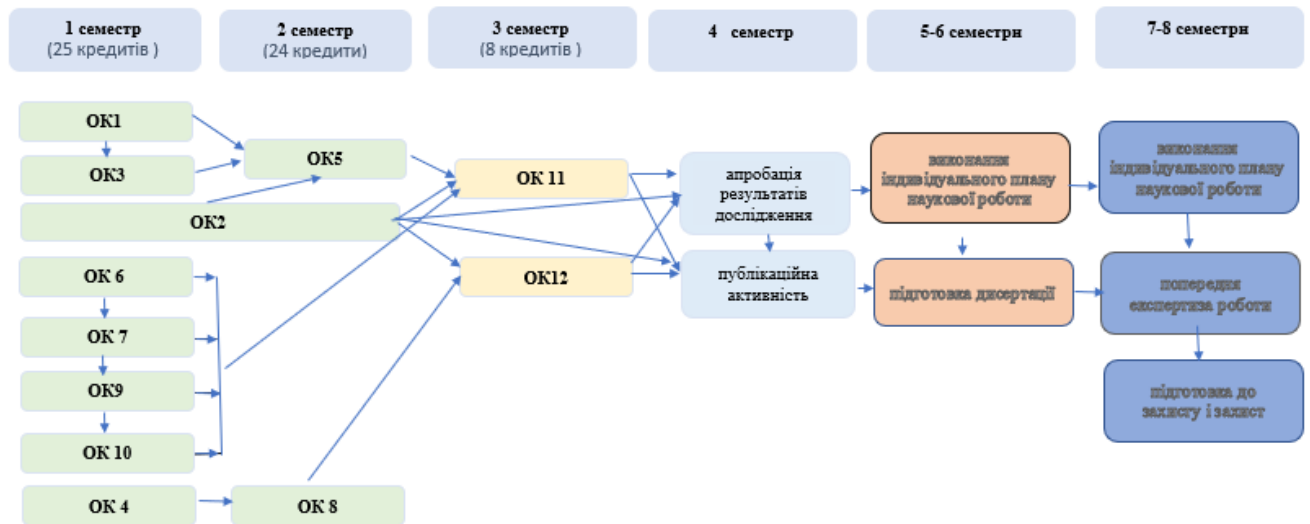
1 семестр
(25 кредитів )

2 семестр
(24 кредити)

3 семестр
(8 кредитів )

4 семестр

5-6 семестри

7-8 семестри

ОК1

ОК3

ОК2

ОК 6

ОК 7

ОК9

ОК 10

ОК 4

ОК5

ОК 8

ОК 11

ОК12

апробація результатів дослідження

публікаційна активність

виконання індивідуального плану наукової роботи

підготовка дисертації

виконання індивідуального плану наукової роботи

попередня експертиза роботи

підготовка до захисту і захист